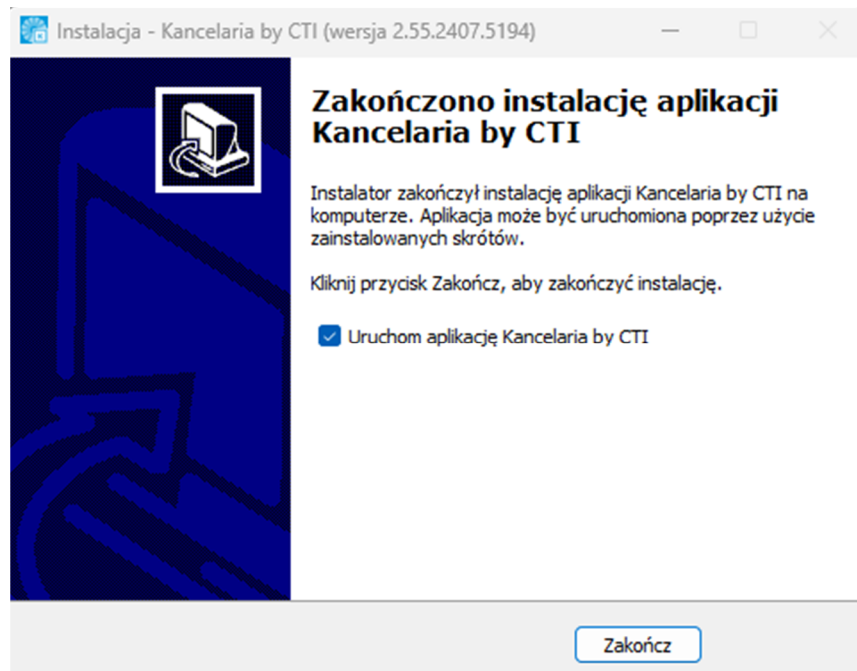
Instalacja - Kancelaria by CTI (wersja 2.55.2407.5194)

Zakończono instalację aplikacji Kancelaria by CTI

Instalator zakończył instalację aplikacji Kancelaria by CTI na komputerze. Aplikacja może być uruchomiona poprzez użycie zainstalowanych skrótów.

Kliknij przycisk Zakończ, aby zakończyć instalację.

Uruchom aplikację Kancelaria by CTI

Zakończ